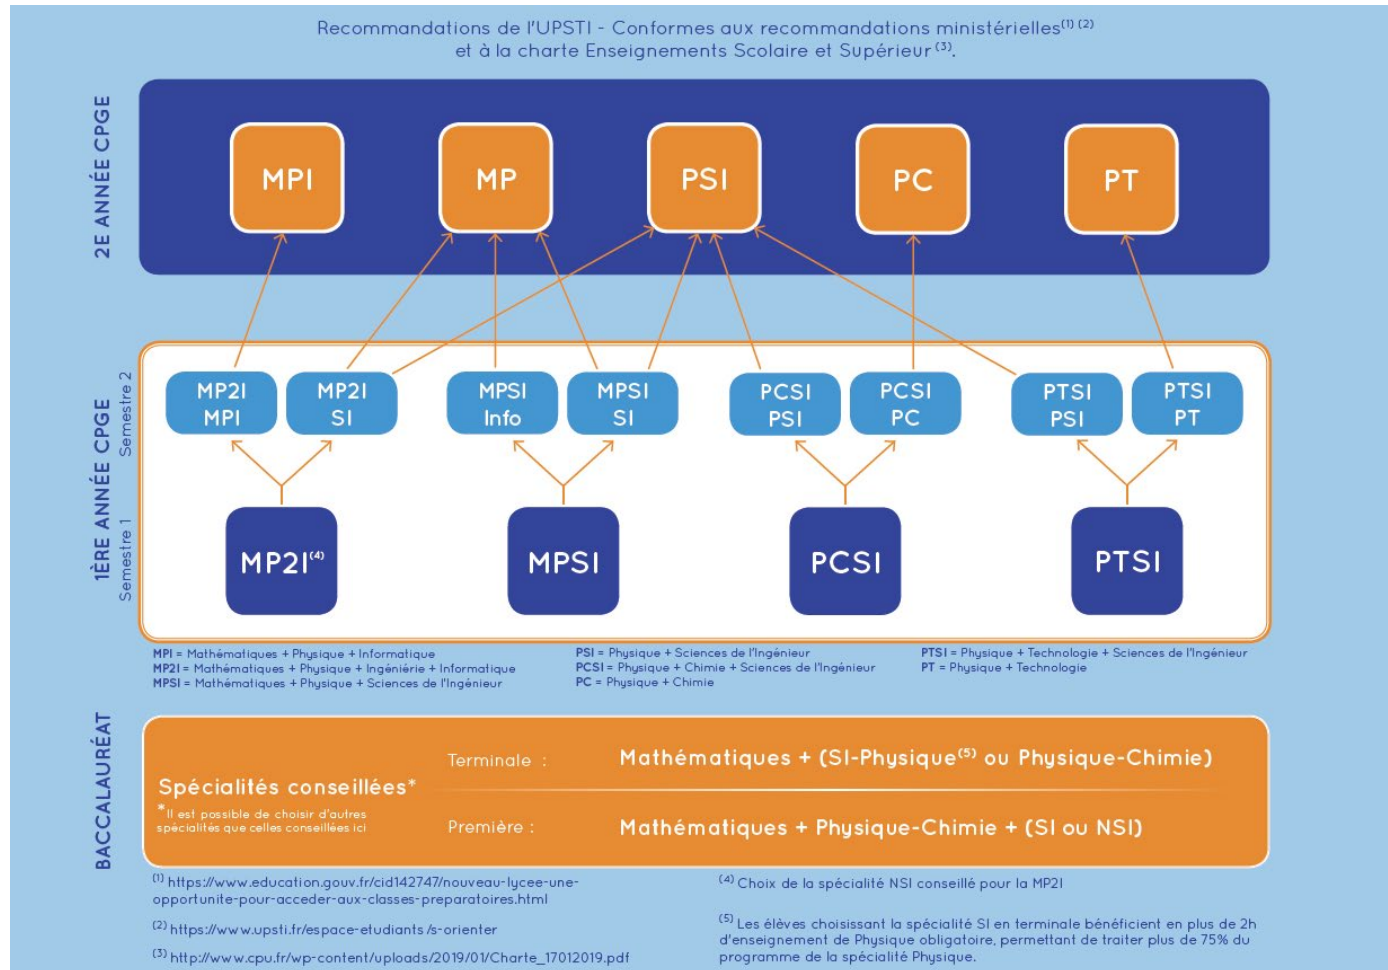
Recommandations de l'UPSTI - Conformes aux recommandations ministérielles$^{(1)(2)}$ et à la charte Enseignements Scolaire et Supérieur$^{(3)}$.

2E ANNÉE CPGE

MPI

MP

PSI

PC

PT

1ÈRE ANNÉE CPGE

Semestre 2

Semestre 1

MP2I MPI

MP2I SI

MPSI Info

MPSI SI

PCSI PSI

PCSI PC

PTSI PSI

PTSI PT

MP2I$^{(4)}$

MPSI

PCSI

PTSI

MPI = Mathématiques + Physique + Informatique
MP2I = Mathématiques + Physique + Ingénierie + Informatique
MPSI = Mathématiques + Physique + Sciences de l'Ingénieur

PSI = Physique + Sciences de l'Ingénieur
PCSI = Physique + Chimie + Sciences de l'Ingénieur
PC = Physique + Chimie

PTSI = Physique + Technologie + Sciences de l'Ingénieur
PT = Physique + Technologie

BACCALAURÉAT

Spécialités conseillées*
*Il est possible de choisir d'autres spécialités que celles conseillées ici

Terminale : Mathématiques + (SI-Physique$^{(5)}$ ou Physique-Chimie)

Première : Mathématiques + Physique-Chimie + (SI ou NSI)

$^{(1)}$ https://www.education.gouv.fr/cid142747/nouveau-lycee-une-opportunite-pour-acceder-aux-classes-preparatoires.html

$^{(2)}$ https://www.upsti.fr/espace-etudiants/s-orienter

$^{(3)}$ http://www.cpu.fr/wp-content/uploads/2019/01/Charte_17012019.pdf

$^{(4)}$ Choix de la spécialité NSI conseillé pour la MP2I

$^{(5)}$ Les élèves choisissant la spécialité SI en terminale bénéficient en plus de 2h d'enseignement de Physique obligatoire, permettant de traiter plus de 75% du programme de la spécialité Physique.